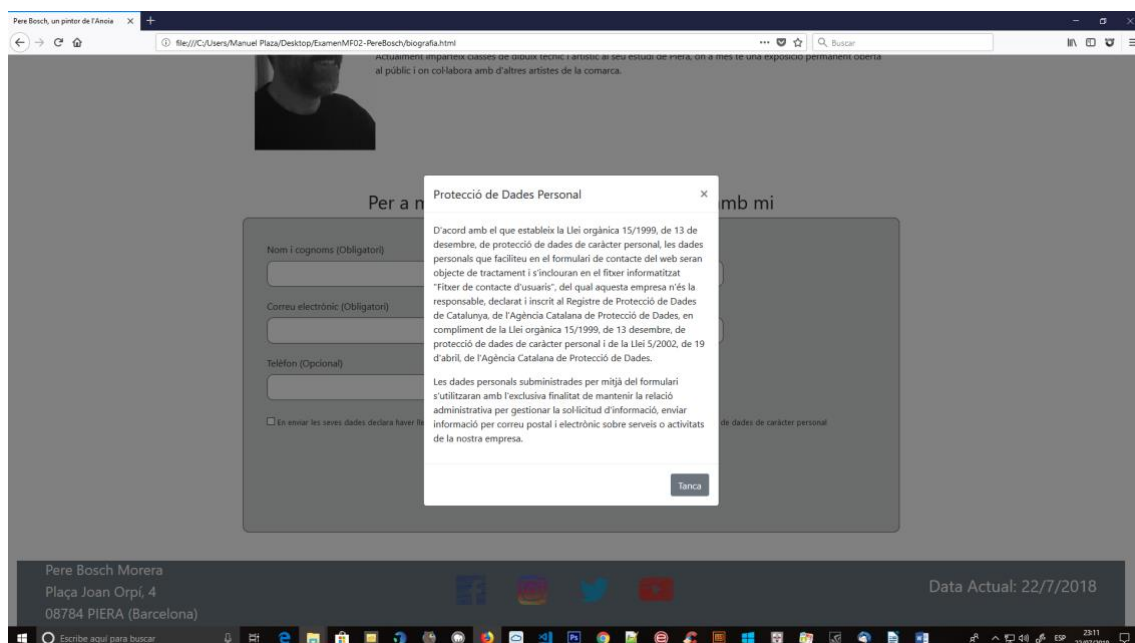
Pere Bosch, un pintor de l'Anoia ×

file:///C:/Users/Manuel Plaza/Desktop/ExamenMF02-PereBosch/biografia.html

Buscar

Actualment imparteix classes de dibuix tècnic i artístic al seu estudi de Piera, on a més té una exposició permanent oberta al públic i on col·labora amb d'altres artistes de la comarca.

Per a m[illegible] amb mi

Nom i cognoms (Obligatori)

Correu electrònic (Obligatori)

Telèfon (Opcional)

En enviar les seves dades declara haver lle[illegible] de dades de caràcter personal

Protecció de Dades Personal ×

D'acord amb el que estableix la Llei orgànica 15/1999, de 13 de desembre, de protecció de dades de caràcter personal, les dades personals que faciliteu en el formulari de contacte del web seran objecte de tractament i s'inclouran en el fitxer informatitzat "Fitxer de contacte d'usuaris", del qual aquesta empresa n'és la responsable, declarat i inscrit al Registre de Protecció de Dades de Catalunya, de l'Agència Catalana de Protecció de Dades, en compliment de la Llei orgànica 15/1999, de 13 desembre, de protecció de dades de caràcter personal i de la Llei 5/2002, de 19 d'abril, de l'Agència Catalana de Protecció de Dades.

Les dades personals subministrades per mitjà del formulari s'utilitzaran amb l'exclusiva finalitat de mantenir la relació administrativa per gestionar la sol·licitud d'informació, enviar informació per correu postal i electrònic sobre serveis o activitats de la nostra empresa.

Tanca

Pere Bosch Morera
Plaça Joan Orpí, 4
08784 PIERA (Barcelona)

Data Actual: 22/7/2018

Escribe aquí para buscar

ESP 23:11 22/07/2018